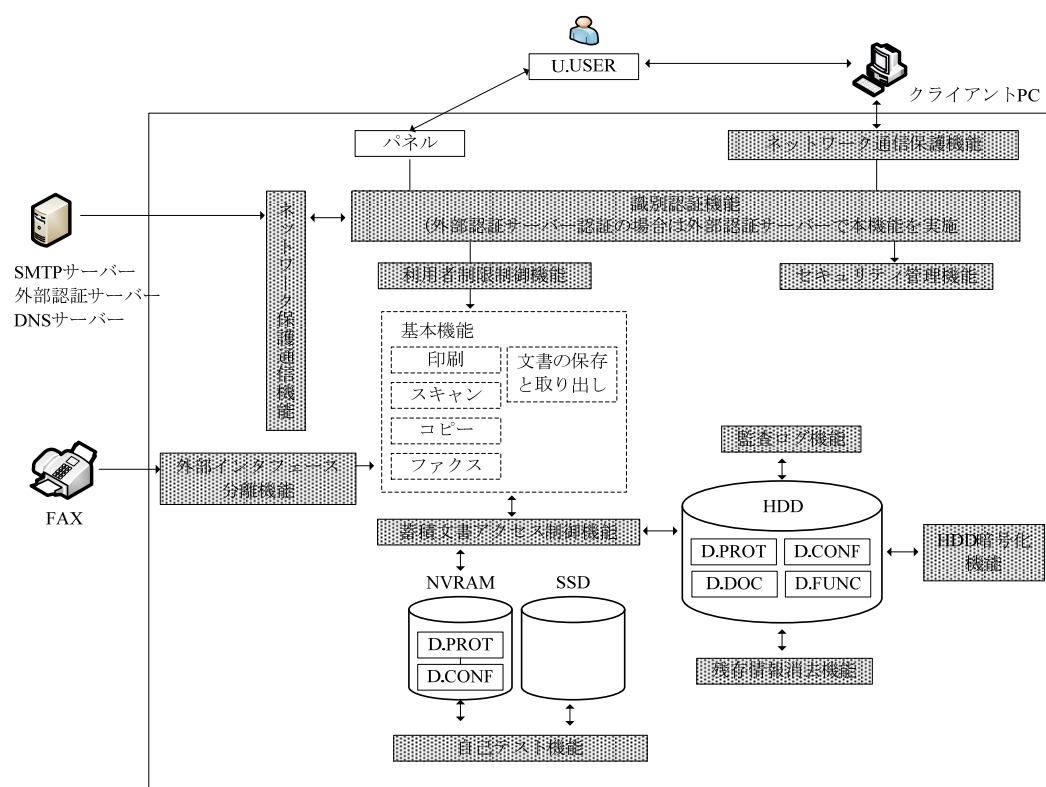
U.USER

クライアントPC

パネル

ネットワーク通信保護機能

ネットワーク保護通信機能

識別認証機能
(外部認証サーバー認証の場合は外部認証サーバーで本機能を実施

SMTPサーバー
外部認証サーバー
DNSサーバー

利用者制限制御機能

セキュリティ管理機能

基本機能

印刷

スキャン

コピー

ファクス

文書の保存と取り出し

監査ログ機能

FAX

外部インタフェース分離機能

蓄積文書アクセス制御機能

HDD

D.PROT

D.CONF

D.DOC

D.FUNC

HDD暗号化機能

NVRAM

SSD

D.PROT

D.CONF

残存情報消去機能

自己テスト機能